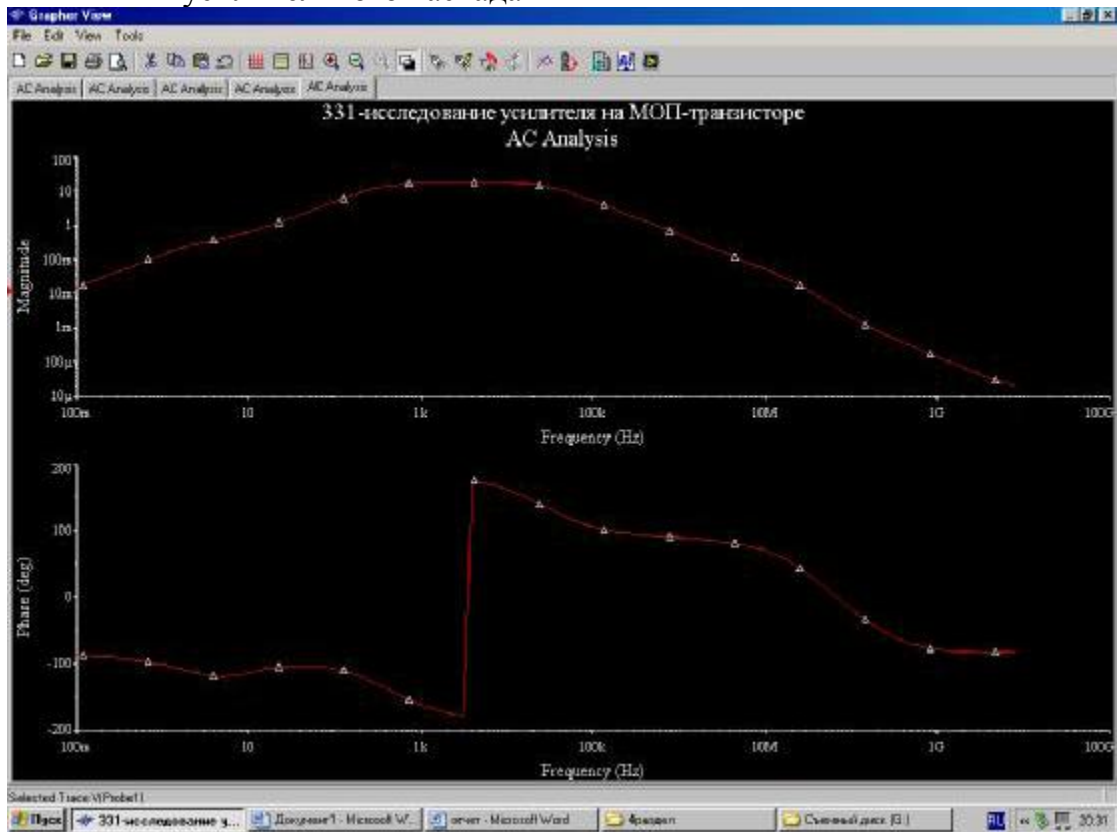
Grapher View
File Edit View Tools
AC Analysis | AC Analysis | AC Analysis | AC Analysis | AC Analysis

331-исследование усилителя на МОП-транзисторе
AC Analysis

Magnitude
100
10
1
100m
10m
1m
100µ
10µ
100m 10 1k 100k 10M 1G 100G
Frequency (Hz)

Phase (deg)
200
100
0
-100
-200
100m 10 1k 100k 10M 1G 100G
Frequency (Hz)

Selected Trace: V(Probe1)
Пуск | 331-исследование у... | Документ1 - Microsoft W... | отчет - Microsoft Word | 4раздел | Съемный диск (G:) | 20:31